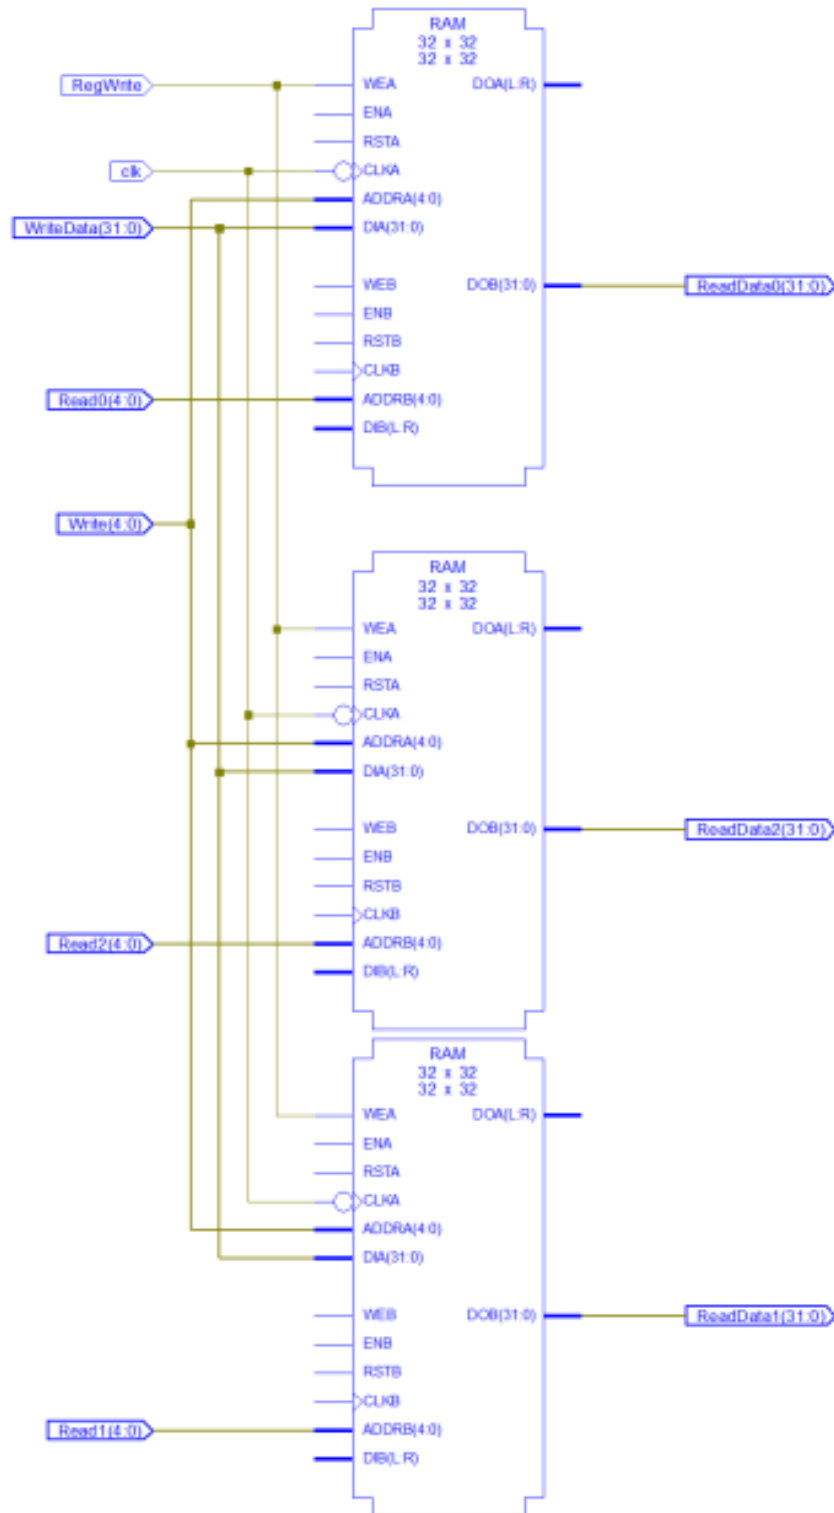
RAM
32 x 32
32 x 32

RegWrite
WEA
DOA(L:R)
ENA
RSTA
clk
CLKA
ADDRA(4:0)
WriteData(31:0)
DIA(31:0)
WEB
DOB(31:0)
ReadData0(31:0)
ENB
RSTB
CLKB
Read0(4:0)
ADDRB(4:0)
DIB(L:R)

Write(4:0)

RAM
32 x 32
32 x 32
WEA
DOA(L:R)
ENA
RSTA
CLKA
ADDRA(4:0)
DIA(31:0)
WEB
DOB(31:0)
ReadData2(31:0)
ENB
RSTB
CLKB
Read2(4:0)
ADDRB(4:0)
DIB(L:R)

RAM
32 x 32
32 x 32
WEA
DOA(L:R)
ENA
RSTA
CLKA
ADDRA(4:0)
DIA(31:0)
WEB
DOB(31:0)
ReadData1(31:0)
ENB
RSTB
CLKB
Read1(4:0)
ADDRB(4:0)
DIB(L:R)